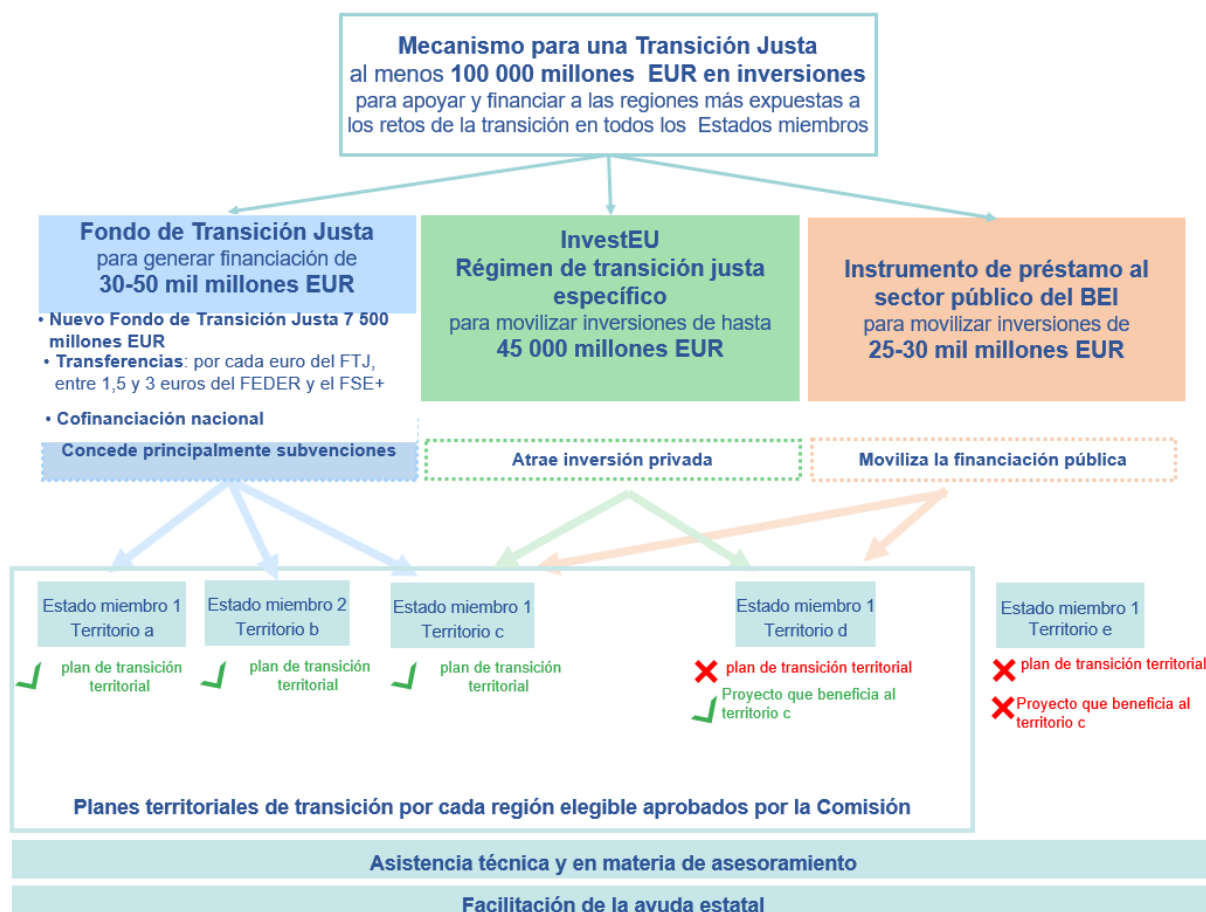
Mecanismo para una Transición Justa
al menos 100 000 millones EUR en inversiones
para apoyar y financiar a las regiones más expuestas a los retos de la transición en todos los Estados miembros

Fondo de Transición Justa
para generar financiación de
30-50 mil millones EUR

• Nuevo Fondo de Transición Justa 7 500 millones EUR
• Transferencias: por cada euro del FTJ, entre 1,5 y 3 euros del FEDER y el FSE+
• Cofinanciación nacional

Concede principalmente subvenciones

InvestEU
Régimen de transición justa específico
para movilizar inversiones de hasta
45 000 millones EUR

Atrae inversión privada

Instrumento de préstamo al sector público del BEI
para movilizar inversiones de
25-30 mil millones EUR

Moviliza la financiación pública

Estado miembro 1
Territorio a

plan de transición territorial

Estado miembro 2
Territorio b

plan de transición territorial

Estado miembro 1
Territorio c

plan de transición territorial

Estado miembro 1
Territorio d

plan de transición territorial

Proyecto que beneficia al territorio c

Estado miembro 1
Territorio e

plan de transición territorial

Proyecto que beneficia al territorio c

Planes territoriales de transición por cada región elegible aprobados por la Comisión

Asistencia técnica y en materia de asesoramiento

Facilitación de la ayuda estatal